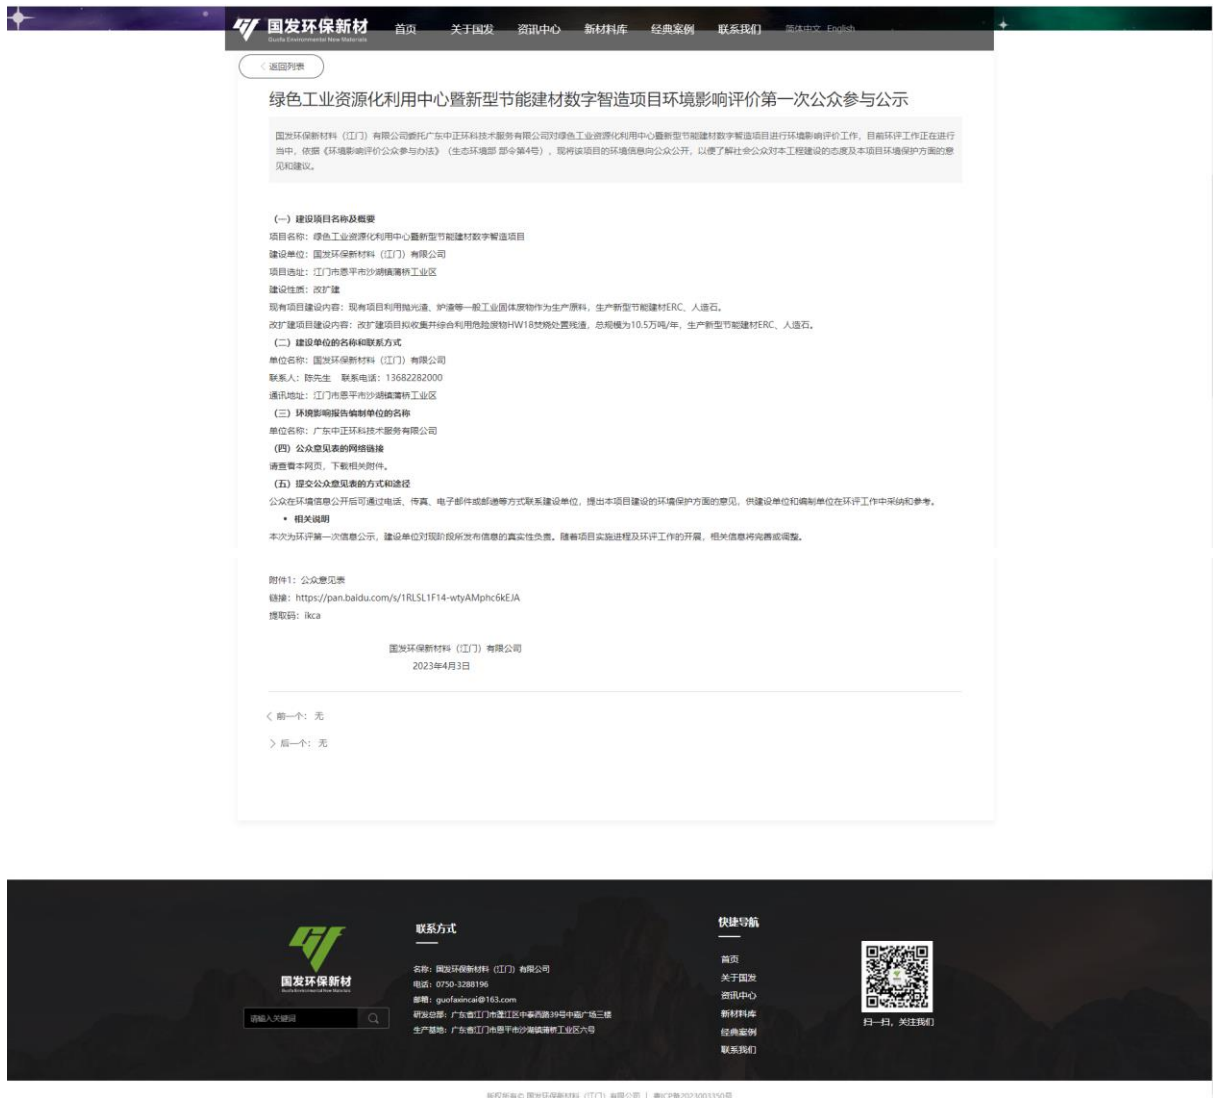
国发环保新材
Guofa Environmental New Materials

首页 关于国发 资讯中心 新材料库 经典案例 联系我们 简体中文 English

返回列表

绿色工业资源化利用中心暨新型节能建材数字智造项目环境影响评价第一次公众参与公示

国发环保新材料（江门）有限公司委托广东中正环科技术服务有限公司对绿色工业资源化利用中心暨新型节能建材数字智造项目进行环境影响评价工作，目前环评工作正在进行当中，依据《环境影响评价公众参与办法》（生态环境部 部令第4号），现将该项目的环境信息向公众公开，以便了解社会公众对本工程建设的态度及本项目环境保护方面的意见和建议。

（一）建设项目名称及概要
项目名称：绿色工业资源化利用中心暨新型节能建材数字智造项目
建设单位：国发环保新材料（江门）有限公司
项目选址：江门市恩平市沙湖镇蒲桥工业区
建设性质：改扩建
现有项目建设内容：现有项目利用抛光渣、炉渣等一般工业固体废物作为生产原料，生产新型节能建材ERC、人造石。
改扩建项目建设内容：改扩建项目拟收集并综合利用危险废物HW18焚烧处置残渣，总规模为10.5万吨/年，生产新型节能建材ERC、人造石。
（二）建设单位的名称和联系方式
单位名称：国发环保新材料（江门）有限公司
联系人：陈先生 联系电话：13682282000
通讯地址：江门市恩平市沙湖镇蒲桥工业区
（三）环境影响报告书编制单位的名称
单位名称：广东中正环科技术服务有限公司
（四）公众意见表的网络链接
请查看本网页，下载相关附件。
（五）提交公众意见表的方式和途径
公众在环境信息公开后可通过电话、传真、电子邮件或邮递等方式联系建设单位，提出本项目建设的环境保护方面的意见，供建设单位和编制单位在环评工作中采纳和参考。
• 相关说明
本次为环评第一次信息公示，建设单位对现阶段所发布信息的真实性负责。随着项目实施进程及环评工作的开展，相关信息将完善或调整。

附件1：公众意见表
链接：https://pan.baidu.com/s/1RLSL1F14-wtyAMphc6kEJA
提取码：ikca

国发环保新材料（江门）有限公司
2023年4月3日

前一个：无
后一个：无

国发环保新材
请输入关键词

联系方式
名称：国发环保新材料（江门）有限公司
电话：0750-3288196
邮箱：guofaxincai@163.com
研发总部：广东省江门市蓬江区中泰西路39号中臻广场三楼
生产基地：广东省江门市恩平市沙湖镇蒲桥工业区六号

快捷导航
首页
关于国发
资讯中心
新材料库
经典案例
联系我们

扫一扫，关注我们

版权所有© 国发环保新材料（江门）有限公司 | 粤ICP备2021003350号